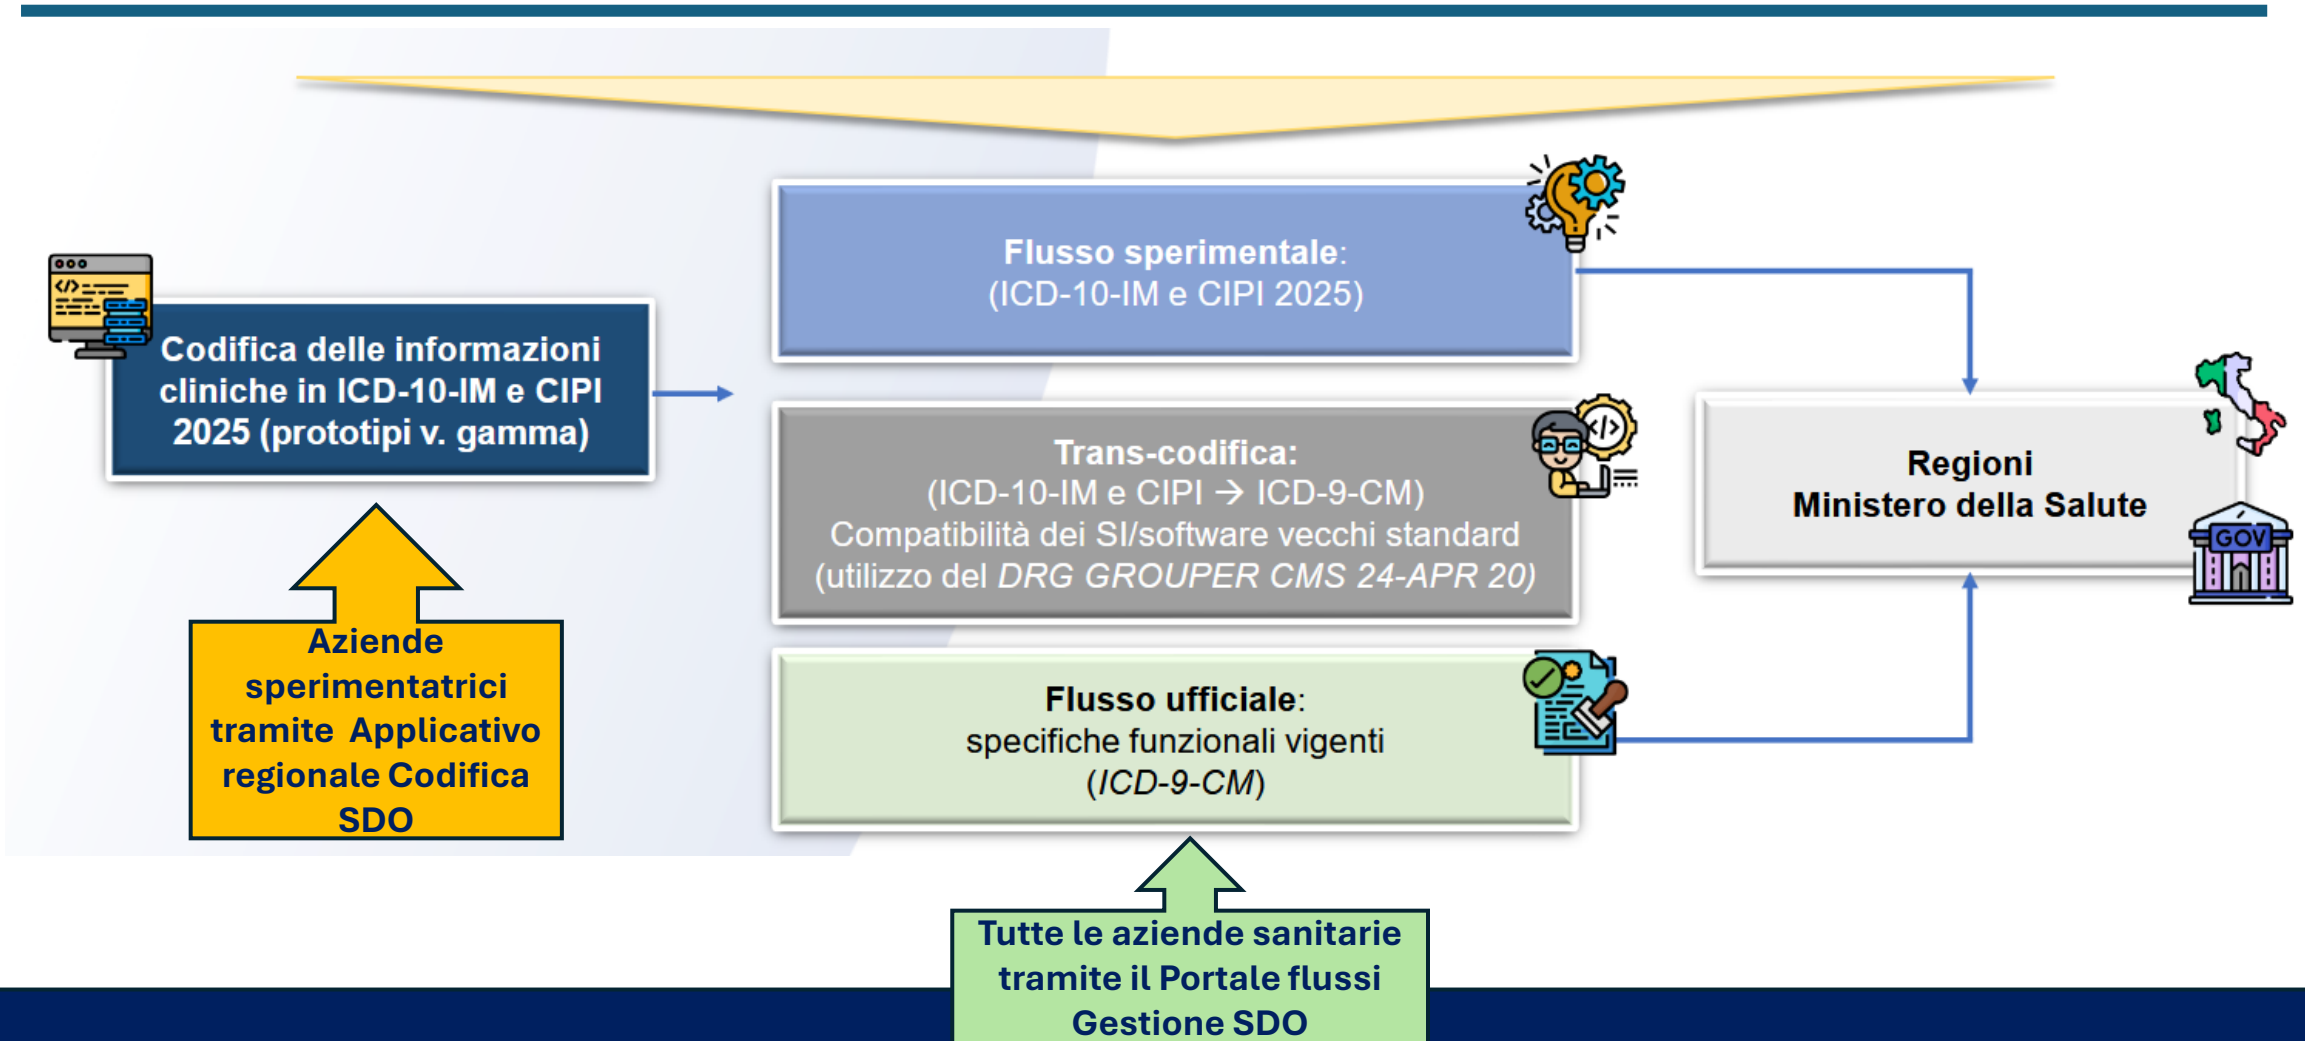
Codifica delle informazioni cliniche in ICD-10-IM e CIPI 2025 (prototipi v. gamma)

Aziende sperimentatrici tramite Applicativo regionale Codifica SDO

Flusso sperimentale:
(ICD-10-IM e CIPI 2025)

Trans-codifica:
(ICD-10-IM e CIPI → ICD-9-CM)
Compatibilità dei SI/software vecchi standard
(utilizzo del *DRG GROUPER CMS 24-APR 20*)

Flusso ufficiale:
specifiche funzionali vigenti
(*ICD-9-CM*)

Tutte le aziende sanitarie tramite il Portale flussi Gestione SDO

Regioni
Ministero della Salute

GOV